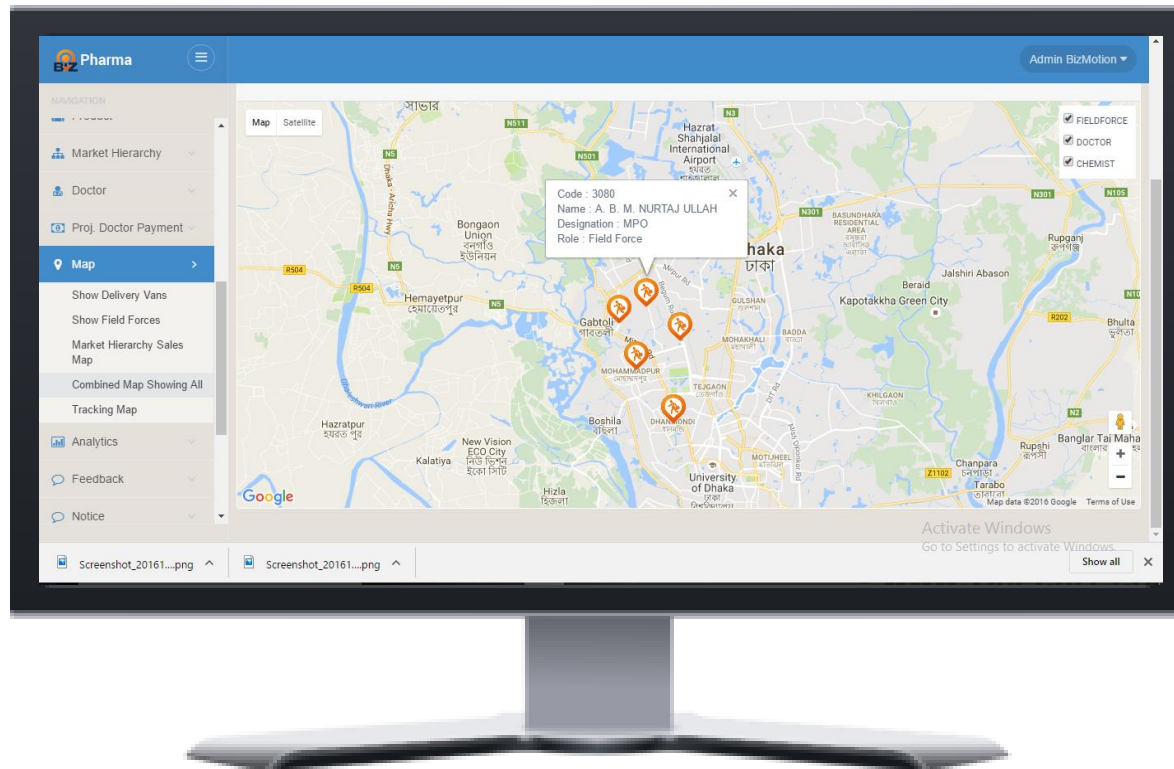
Pharma

Admin BizMotion

NAVIGATION

Market Hierarchy

Doctor

Proj. Doctor Payment

Map

Show Delivery Vans

Show Field Forces

Market Hierarchy Sales Map

Combined Map Showing All

Tracking Map

Analytics

Feedback

Notice

Map Satellite

FIELDFORCE
DOCTOR
CHEMIST

Code : 3080
Name : A. B. M. NURTAJ ULLAH
Designation : MPO
Role : Field Force

সাভার
N511
N3
Hazrat Shahjalal International Airport
N5
N501
Bongaon Union
বনগাঁও ইউনিয়ন
N301
N105
BASUNDHARA RESIDENTIAL AREA
Dhaka
ঢাকা
Rupganj
রূপগঞ্জ
Jalshiri Abason
Beraid
R504
N5
R504
Hemayetpur
হেমায়েতপুর
Gabtoli
গাবতলী
GULSHAN
Kapotakkha Green City
BADDA
MOHAKHALI
MOHAMMADPUR
মোহাম্মদপুর
TEJGAON
R202
Bhulta
ভুলতা
KHILGAON
Hazratpur
হযরত পুর
Boshila
বসিলা
DHANMONDI
N2
New Vision ECO City
নিউ ভিশন ইকো সিটি
Kalatiya
MOTIJHEEL
Rupshi
রূপসী
Banglar Tai Maha
Chanpara
চনপাড়া
University of Dhaka
Z1102
Tarabo
তারাবো
Hizla
হিজলা
Google
Map data ©2016 Google Terms of Use

Activate Windows
Go to Settings to activate Windows.

Screenshot_20161....png
Screenshot_20161....png
Show all